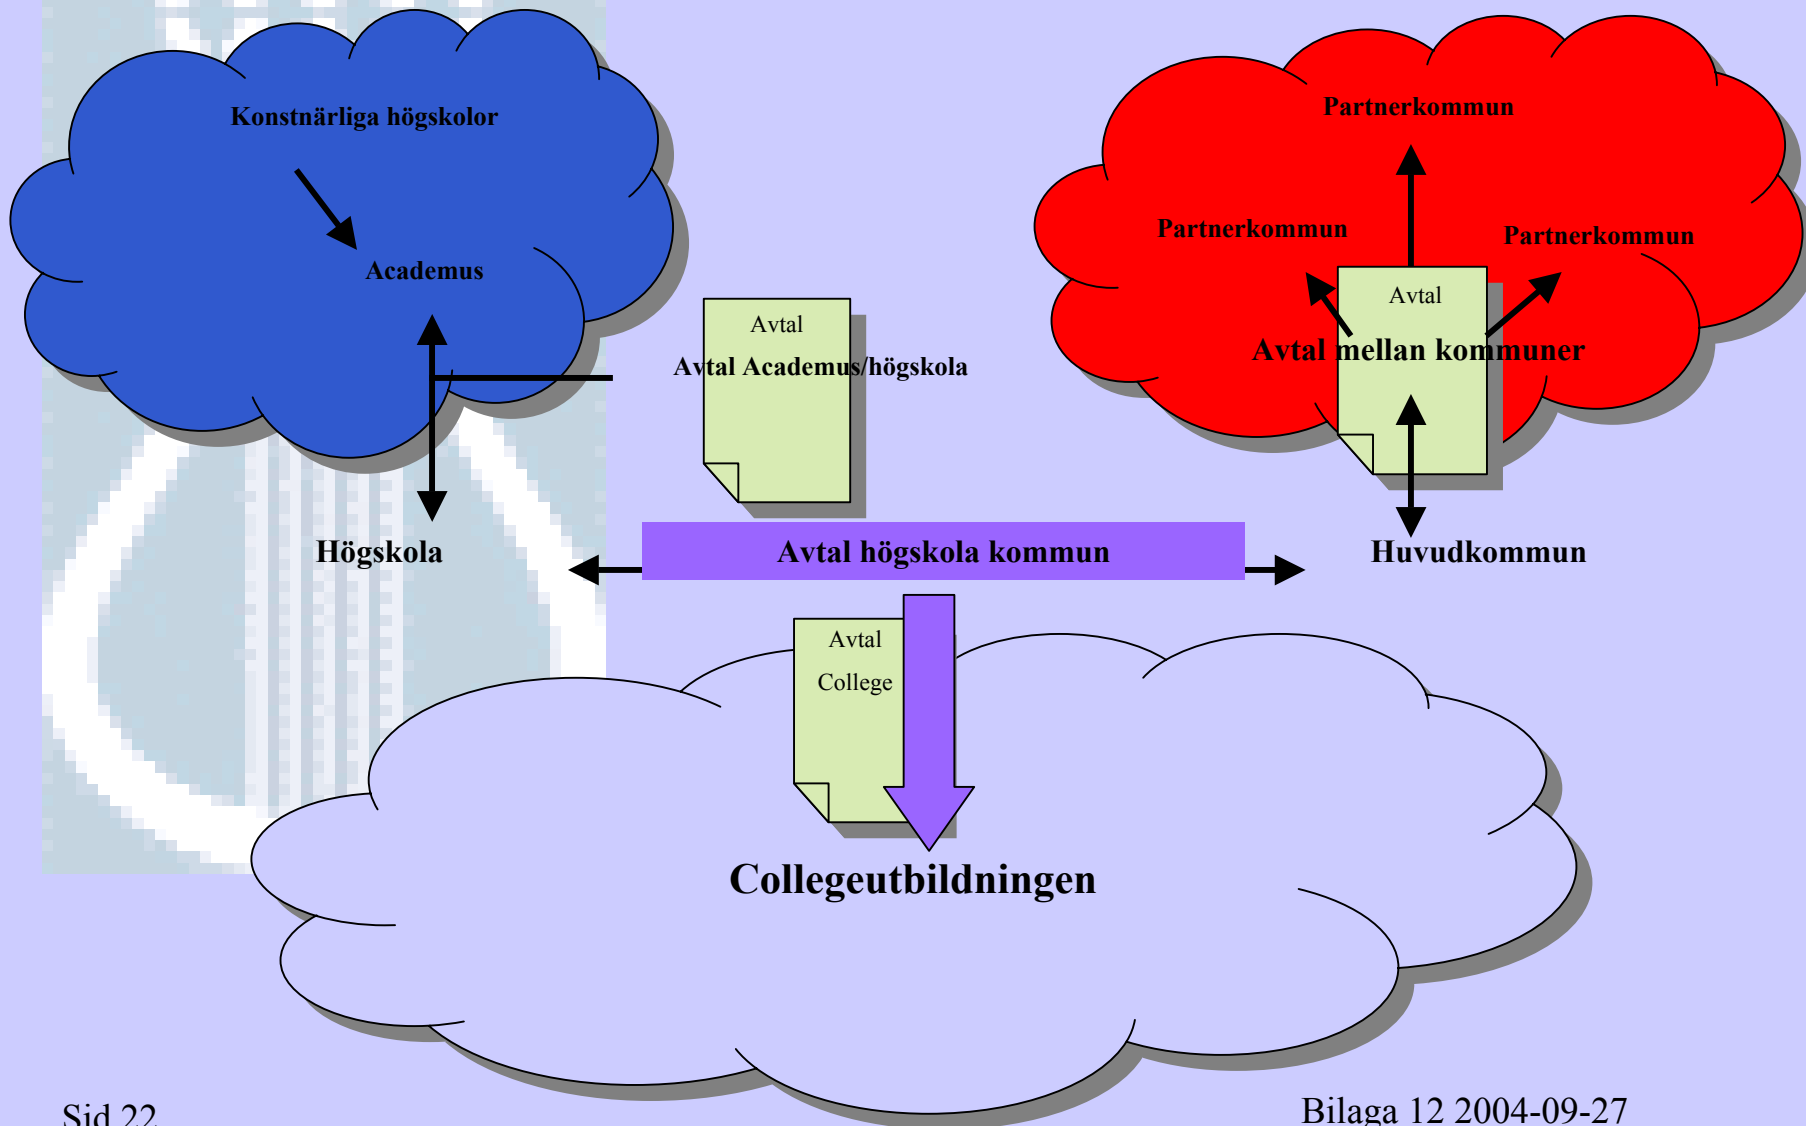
Konstnärliga högskolor

Academus

Partnerkommun

Partnerkommun

Partnerkommun

Avtal

Avtal mellan kommuner

Avtal

Avtal Academus/högskola

Högskola

Avtal högskola kommun

Huvudkommun

Avtal

College

Collegeutbildningen

Sid 22

Bilaga 12 2004-09-27